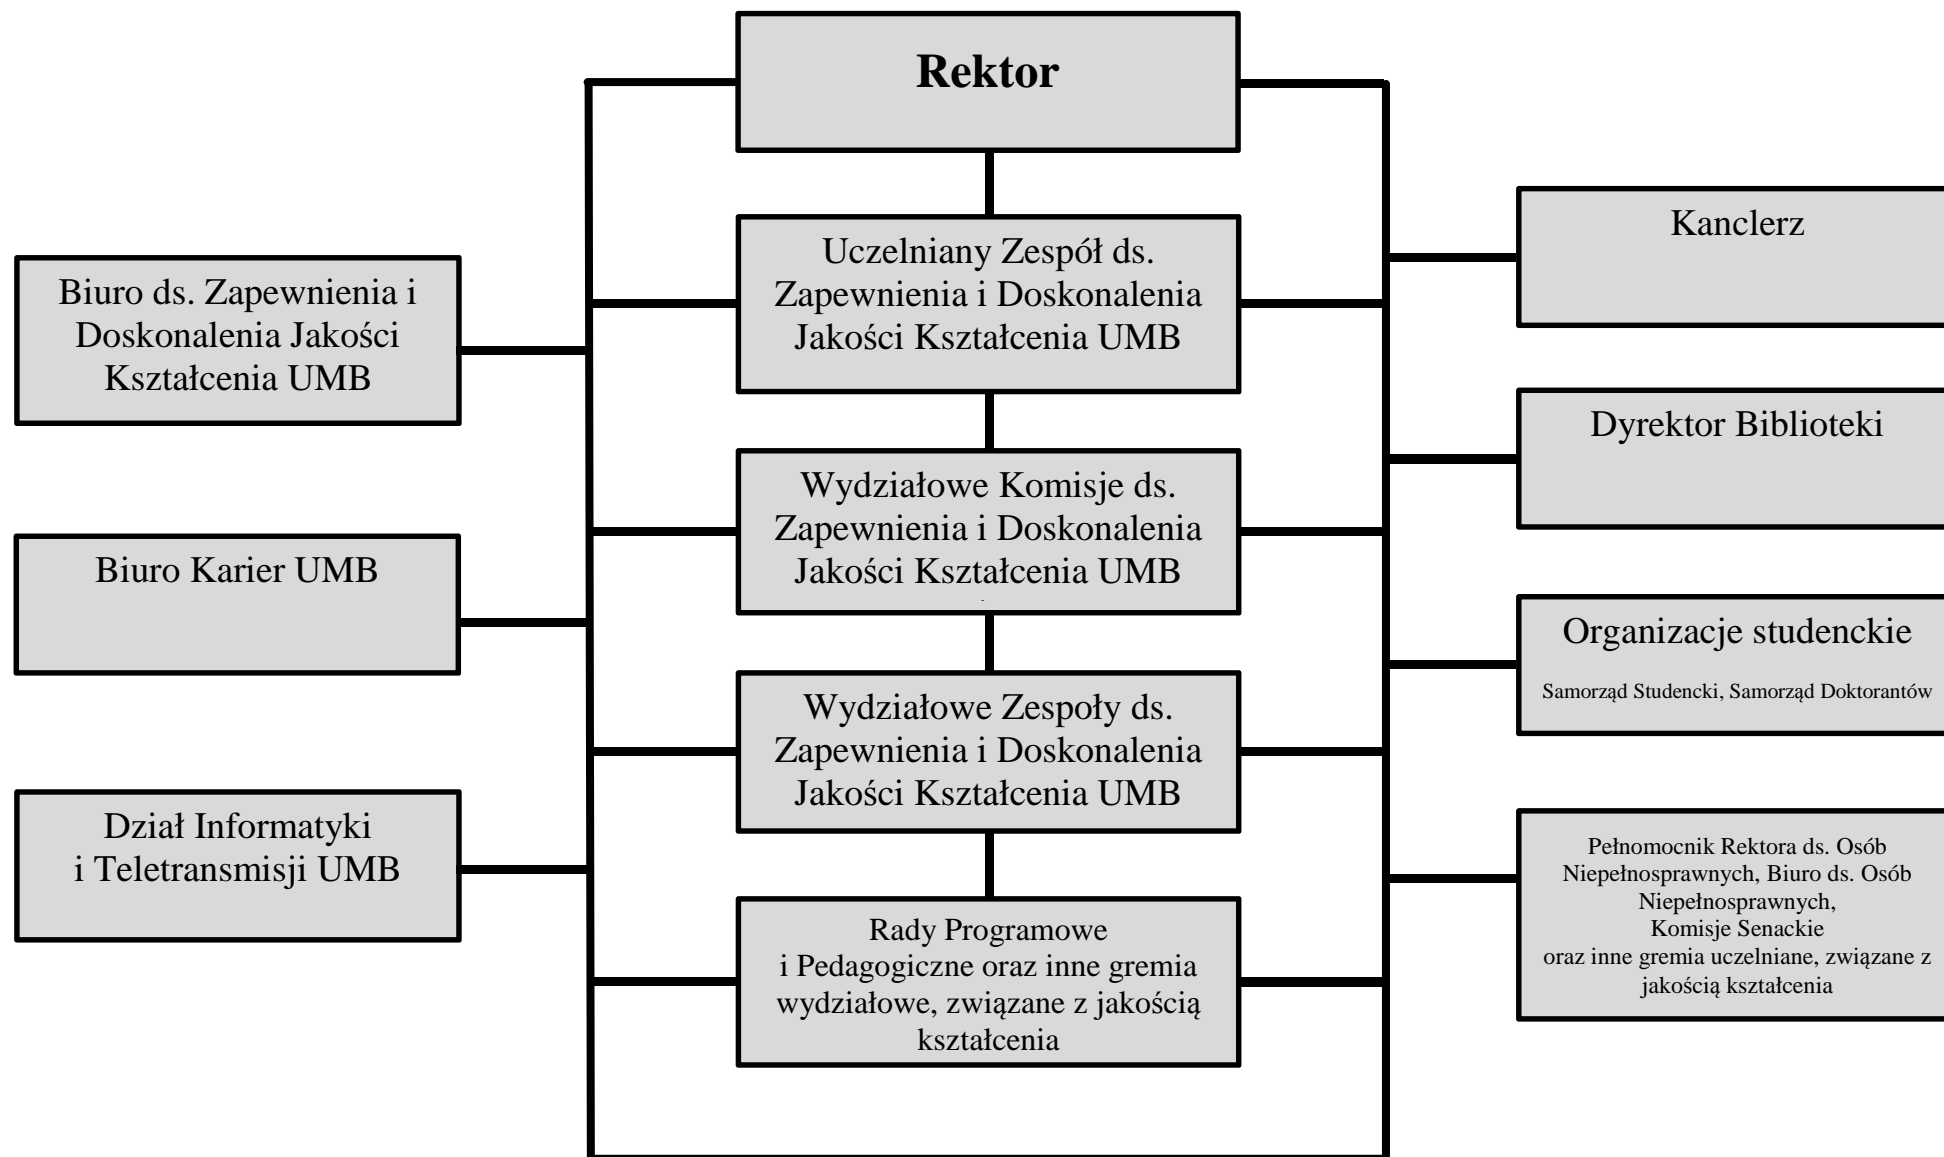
Rektor

Uczelniany Zespół ds. Zapewnienia i Doskonalenia Jakości Kształcenia UMB

Wydziałowe Komisje ds. Zapewnienia i Doskonalenia Jakości Kształcenia UMB

Wydziałowe Zespoły ds. Zapewnienia i Doskonalenia Jakości Kształcenia UMB

Rady Programowe i Pedagogiczne oraz inne gremia wydziałowe, związane z jakością kształcenia

Biuro ds. Zapewnienia i Doskonalenia Jakości Kształcenia UMB

Biuro Karier UMB

Dział Informatyki i Teletransmisji UMB

Kanclerz

Dyrektor Biblioteki

Organizacje studenckie

Samorząd Studencki, Samorząd Doktorantów

Pełnomocnik Rektora ds. Osób Niepełnosprawnych, Biuro ds. Osób Niepełnosprawnych, Komisje Senackie oraz inne gremia uczelniane, związane z jakością kształcenia